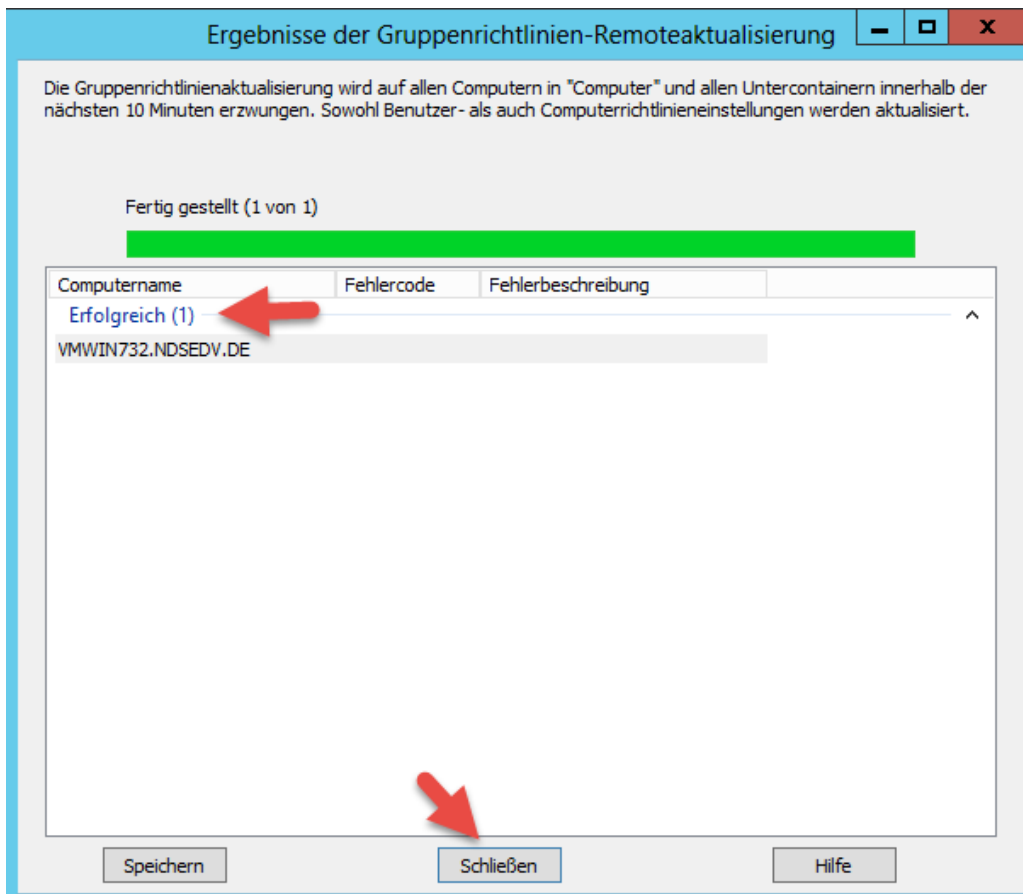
Ergebnisse der Gruppenrichtlinien-Remoteaktualisierung

Die Gruppenrichtlinienaktualisierung wird auf allen Computern in "Computer" und allen Untercontainern innerhalb der nächsten 10 Minuten erzwungen. Sowohl Benutzer- als auch Computerrichtlinieneinstellungen werden aktualisiert.

Fertig gestellt (1 von 1)

| Computername | Fehlercode | Fehlerbeschreibung |
|---|---|---|
| Erfolgreich (1) | | |
| VMWIN732.NDSEDV.DE | | |

Speichern

Schließen

Hilfe